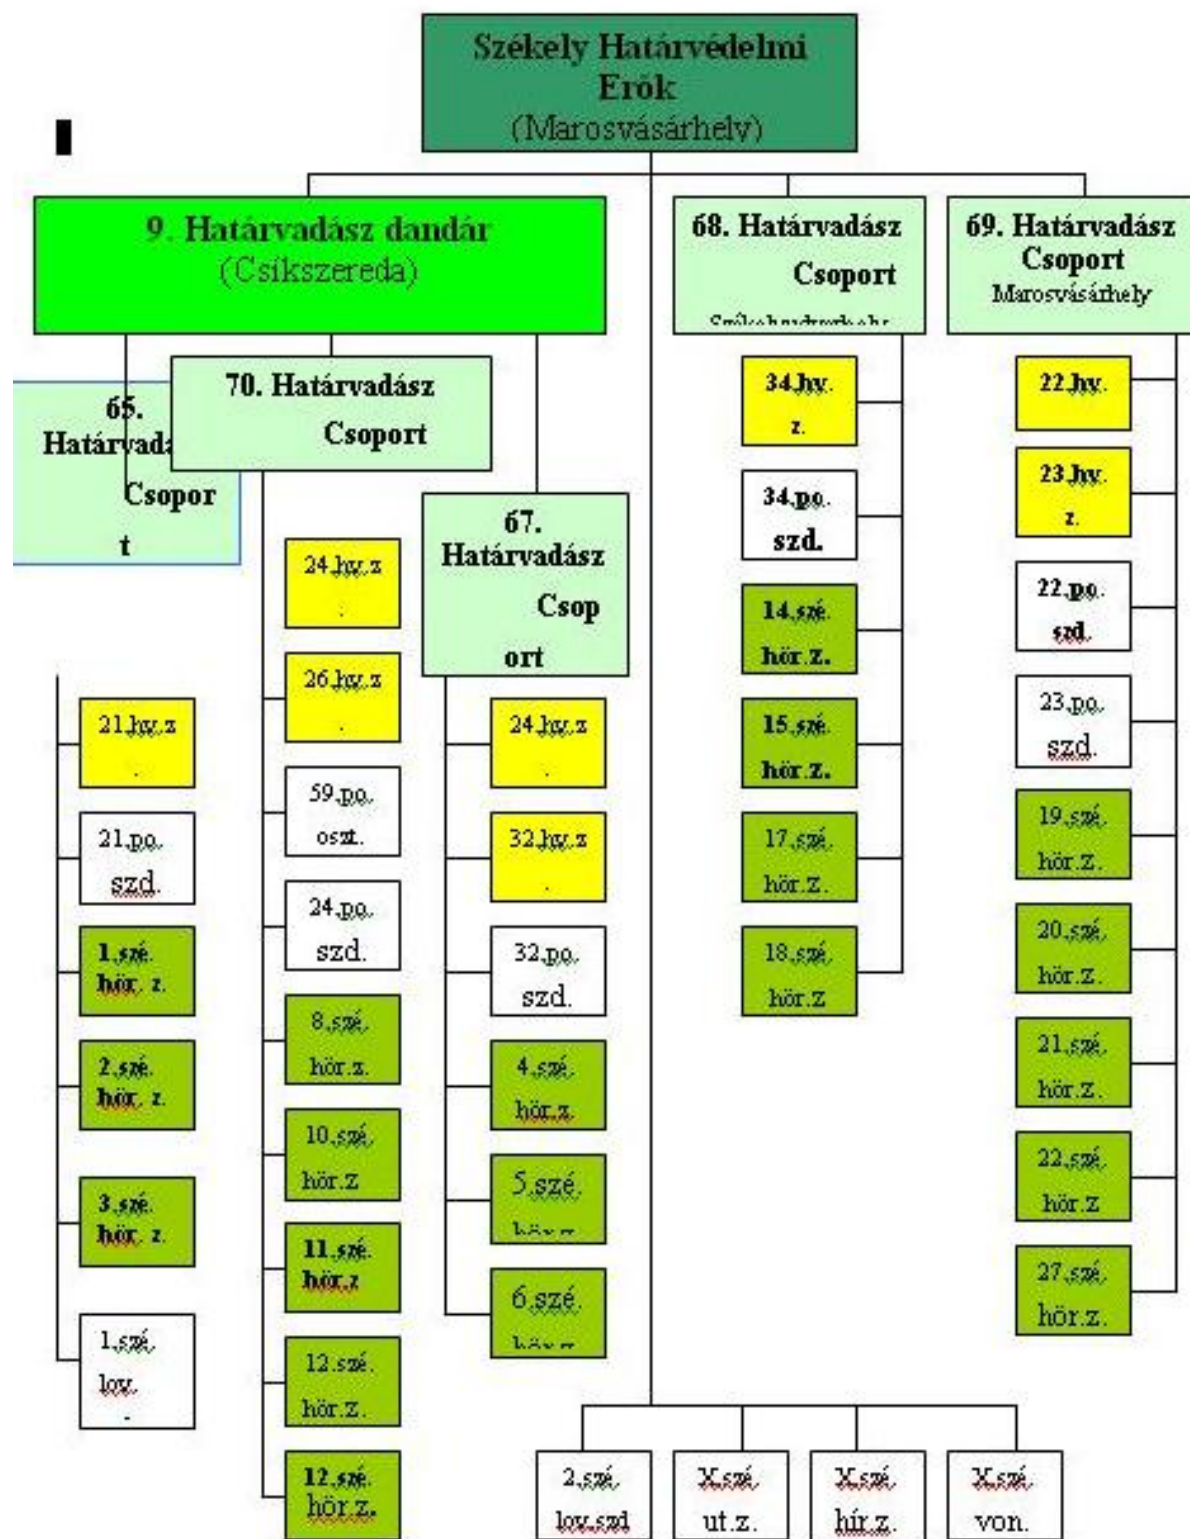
Székely Határvédelmi Erők
(Marosvásárhely)

9. Határvadász dandár
(Csíkszereda)

68. Határvadász Csoport
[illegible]

69. Határvadász Csoport
Marosvásárhely

65. Határvad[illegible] Csoport

70. Határvadász Csoport

67. Határvadász Csoport

21.hv.z.
21.po. szd.
1.szé. hör. z.
2.szé. hör. z.
3.szé. hör. z.
1.szé. lov.

24.hv.z.
26.hv.z.
59.po. oszt.
24.po. szd.
8.szé. hör.z.
10.szé. hör.z
11.szé. hör.z
12.szé. hör.z.
12.szé. hör.z.

24.hv.z.
32.hv.z.
32.po. szd.
4.szé. hör.z.
5.szé. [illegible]
6.szé. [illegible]

34.hv. z.
34.po. szd.
14.szé. hör.z.
15.szé. hör.z.
17.szé. hör.z.
18.szé. hör.z

22.hv.
23.hv. z.
22.po. szd.
23.po. szd.
19.szé. hör.z.
20.szé. hör.z.
21.szé. hör.z.
22.szé. hör.z
27.szé. hör.z.

2.szé. lov.szd
X.szé. ut.z.
X.szé. hír.z.
X.szé. von.